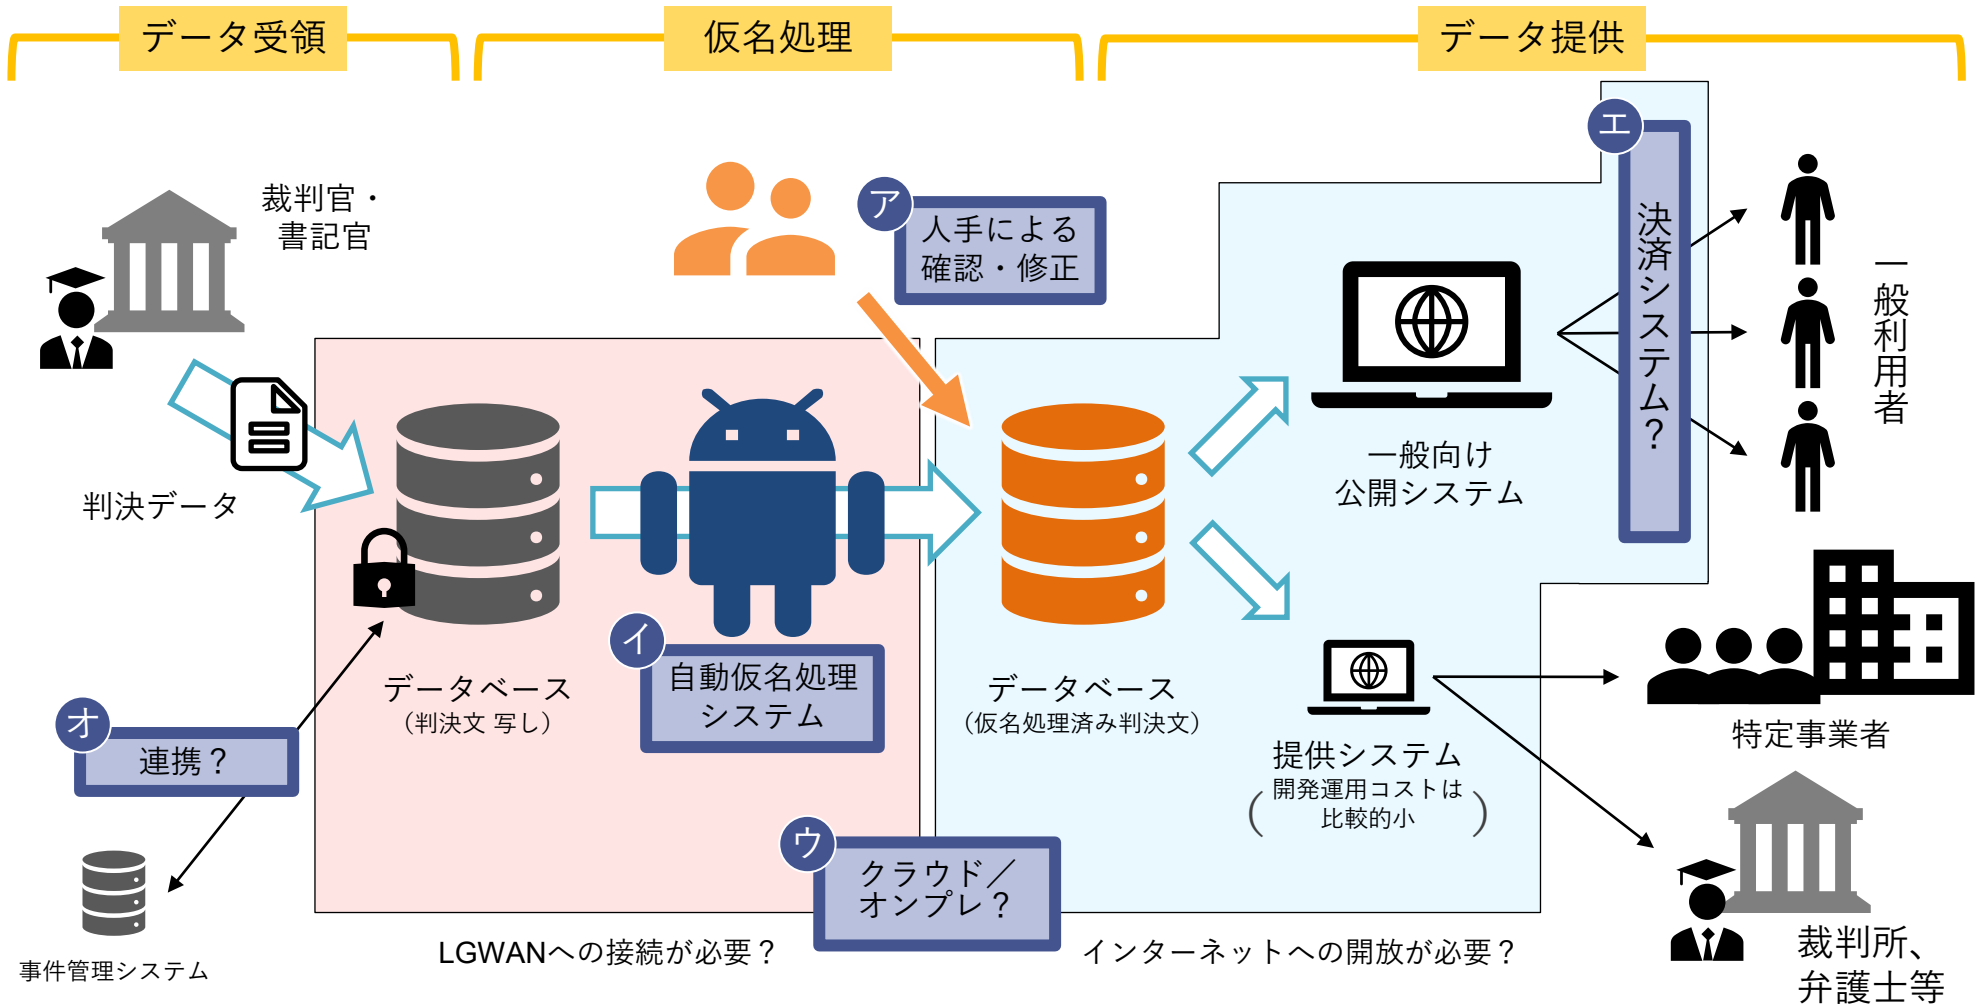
データ受領

仮名処理

データ提供

裁判官・書記官

ア

人手による確認・修正

エ

決済システム?

一般利用者

判決データ

一般向け公開システム

データベース
（判決文 写し）

イ

自動仮名処理システム

データベース
（仮名処理済み判決文）

提供システム
（開発運用コストは比較的小）

特定事業者

オ

連携？

ウ

クラウド／オンプレ？

事件管理システム

LGWANへの接続が必要？

インターネットへの開放が必要？

裁判所、弁護士等